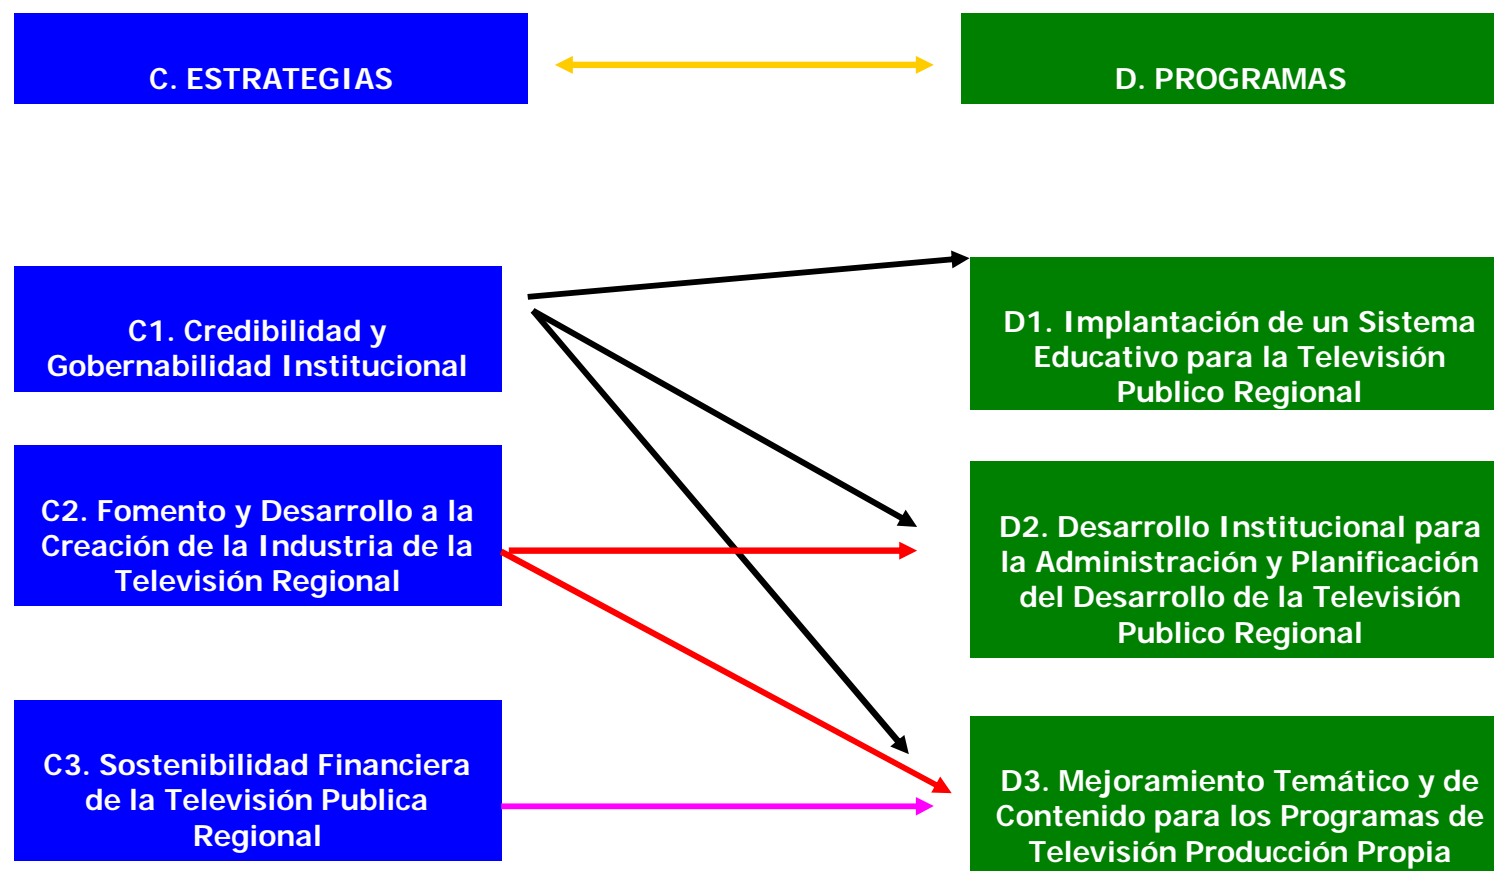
C. ESTRATEGIAS

D. PROGRAMAS

C1. Credibilidad y Gobernabilidad Institucional

D1. Implantación de un Sistema Educativo para la Televisión Publico Regional

C2. Fomento y Desarrollo a la Creación de la Industria de la Televisión Regional

D2. Desarrollo Institucional para la Administración y Planificación del Desarrollo de la Televisión Publico Regional

C3. Sostenibilidad Financiera de la Televisión Publica Regional

D3. Mejoramiento Temático y de Contenido para los Programas de Televisión Producción Propia